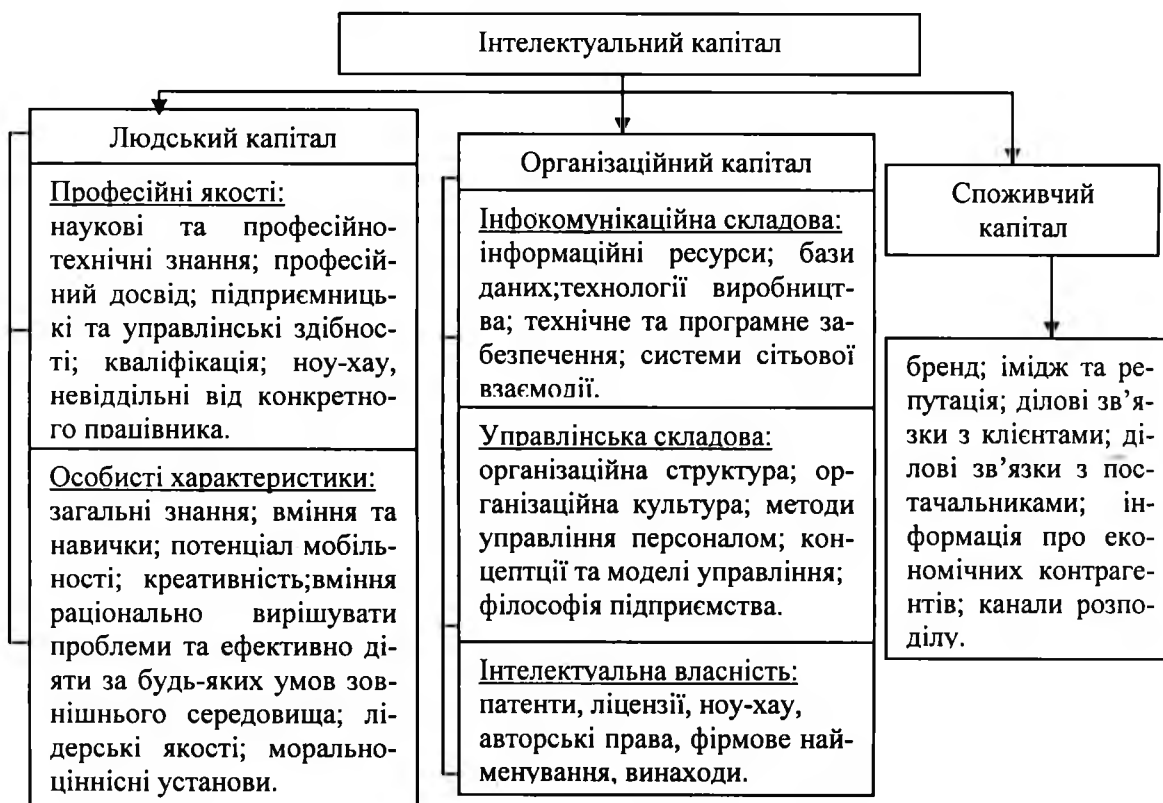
Інтелектуальний капітал

Людський капітал

Професійні якості:
наукові та професійно-технічні знання; професійний досвід; підприємницькі та управлінські здібності; кваліфікація; ноу-хау, невіддільні від конкретного працівника.

Особисті характеристики:
загальні знання; вміння та навички; потенціал мобільності; креативність;вміння раціонально вирішувати проблеми та ефективно діяти за будь-яких умов зовнішнього середовища; лідерські якості; морально-ціннісні установи.

Організаційний капітал

Інфокомунікаційна складова:
інформаційні ресурси; бази даних;технології виробництва; технічне та програмне забезпечення; системи сітьової взаємодії.

Управлінська складова:
організаційна структура; організаційна культура; методи управління персоналом; концепції та моделі управління; філософія підприємства.

Інтелектуальна власність:
патенти, ліцензії, ноу-хау, авторські права, фірмове найменування, винаходи.

Споживчий капітал

бренд; імідж та репутація; ділові зв'язки з клієнтами; ділові зв'язки з постачальниками; інформація про економічних контрагентів; канали розподілу.